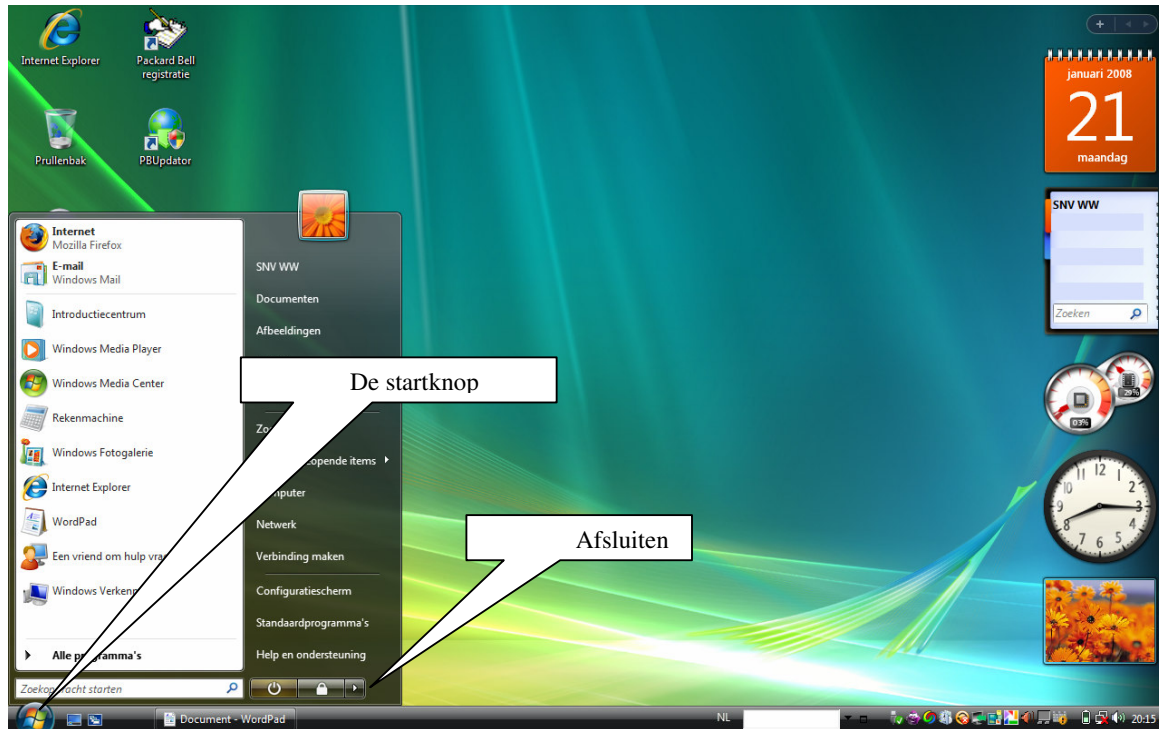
Internet Explorer

Packard Bell registratie

Prullenbak

PBUpdator

Internet
Mozilla Firefox

E-mail
Windows Mail

Introductiecentrum

Windows Media Player

Windows Media Center

Rekenmachine

Windows Fotogalerie

Internet Explorer

WordPad

Een vriend om hulp vra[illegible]

Windows Verken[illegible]

Alle pr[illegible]gramma's

Zoekop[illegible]racht starten

SNV WW

Documenten

Afbeeldingen

Zo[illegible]

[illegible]lopende items

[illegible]puter

Netwerk

Verbinding maken

Configuratiescherm

Standaardprogramma's

Help en ondersteuning

De startknop

Afsluiten

januari 2008
21
maandag

SNV WW

Zoeken

03%

29%

12 1 2 3 4 5 6 7 8 9 10 11

Document - WordPad

NL

20:15